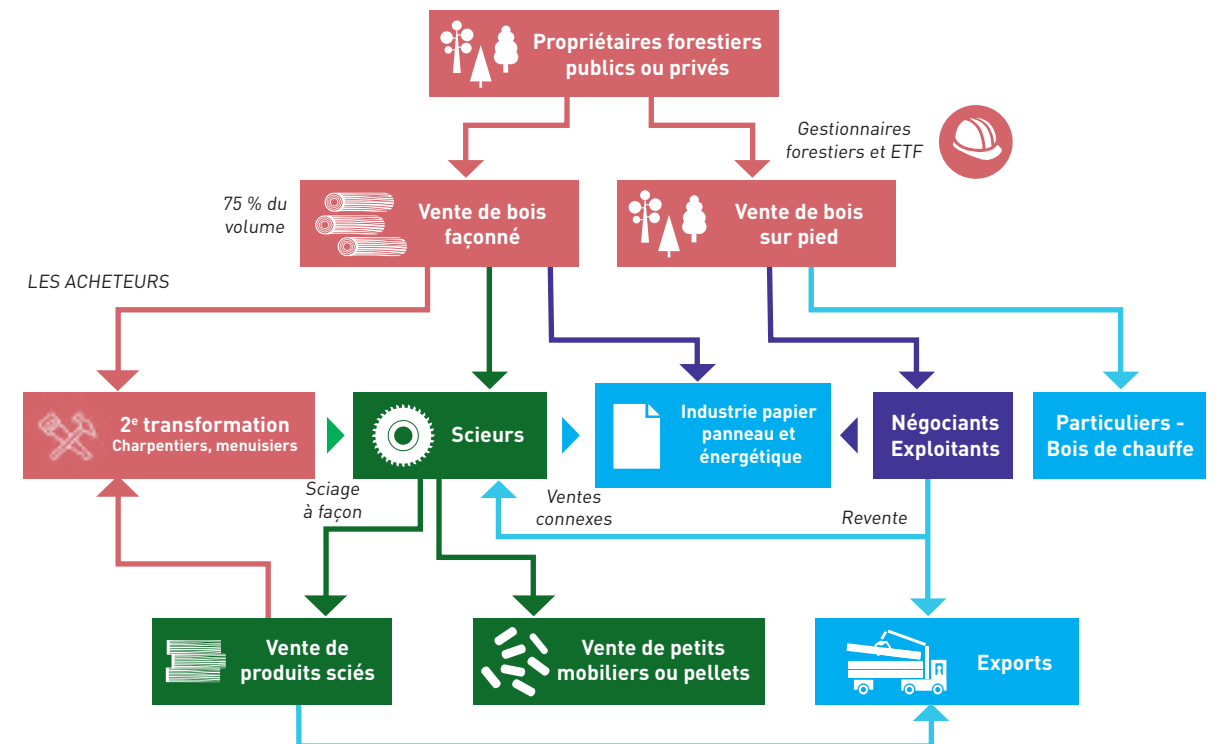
Propriétaires forestiers publics ou privés

Gestionnaires forestiers et ETF

75 % du volume

Vente de bois façonné

Vente de bois sur pied

LES ACHETEURS

2$^{e}$ transformation
Charpentiers, menuisiers

Scieurs

Industrie papier panneau et énergétique

Négociants Exploitants

Particuliers - Bois de chauffe

Sciage à façon

Ventes connexes

Revente

Vente de produits sciés

Vente de petits mobiliers ou pellets

Exports